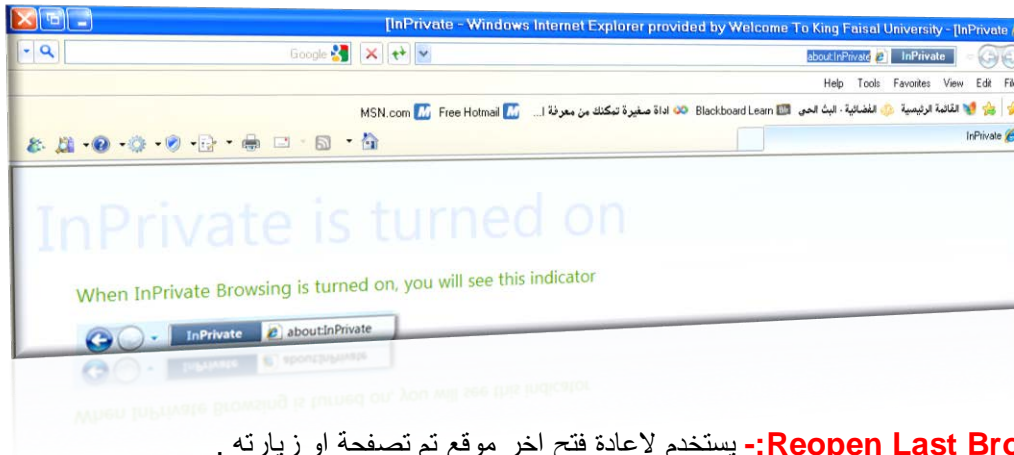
[InPrivate - Windows Internet Explorer provided by Welcome To King Faisal University - [InPrivate

Google

about:InPrivate InPrivate

Help Tools Favorites View Edit Fi

القائمة الرئيسية الفضائية . البث الحي Blackboard Learn اداة صغيرة تمكنك من معرفة ا... Free Hotmail MSN.com

InPrivate

InPrivate is turned on

When InPrivate Browsing is turned on, you will see this indicator

InPrivate about:InPrivate

Reopen Last Bro:- يستخدم لاعادة فتح اخر موقع تم تصفحة او زيارته .